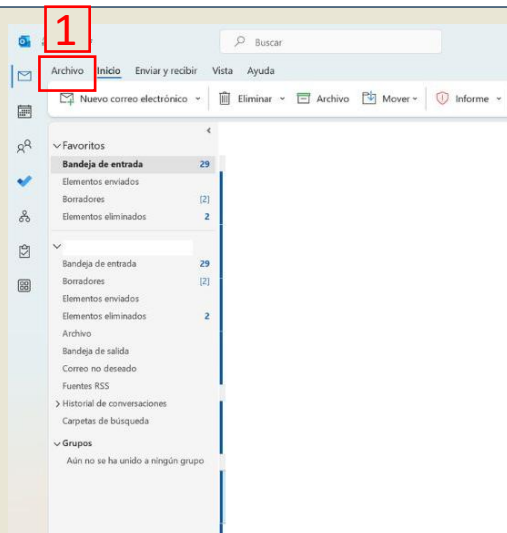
1

Buscar

Archivo Inicio Enviar y recibir Vista Ayuda

Nuevo correo electrónico Eliminar Archivo Mover Informe

Favoritos
Bandeja de entrada 29
Elementos enviados
Borradores [2]
Elementos eliminados 2

Bandeja de entrada 29
Borradores [2]
Elementos enviados
Elementos eliminados 2
Archivo
Bandeja de salida
Correo no deseado
Fuentes RSS
Historial de conversaciones
Carpetas de búsqueda
Grupos
Aún no se ha unido a ningún grupo